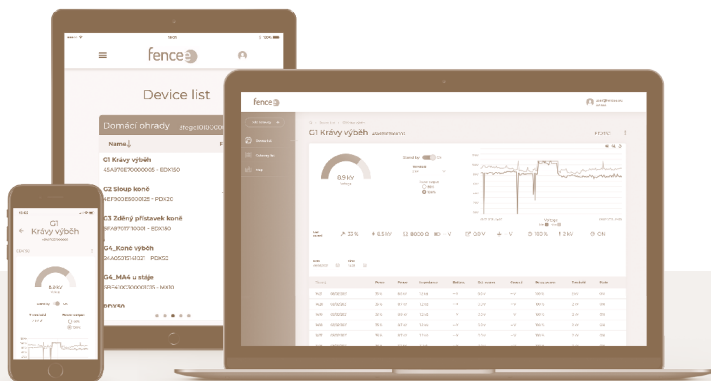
fence

Device list

Domácí ohrady

Name

G1 Krávy výběh
45A97E70000005 - EDX150

G2 Sloup koně
4EF903E500025 - PDX20

G3 Zděný přístavek koně
9EAB7077000 - EDX150

G4_Koně výběh

G4_MA4 u stáje

fence

G1 Krávy výběh

8.9 kV

33 %
6.5 W
9600 Ω
0 V
0.0 V
0 V
100 %
1 kJ
ON

G1
Krávy výběh

8.9 kV